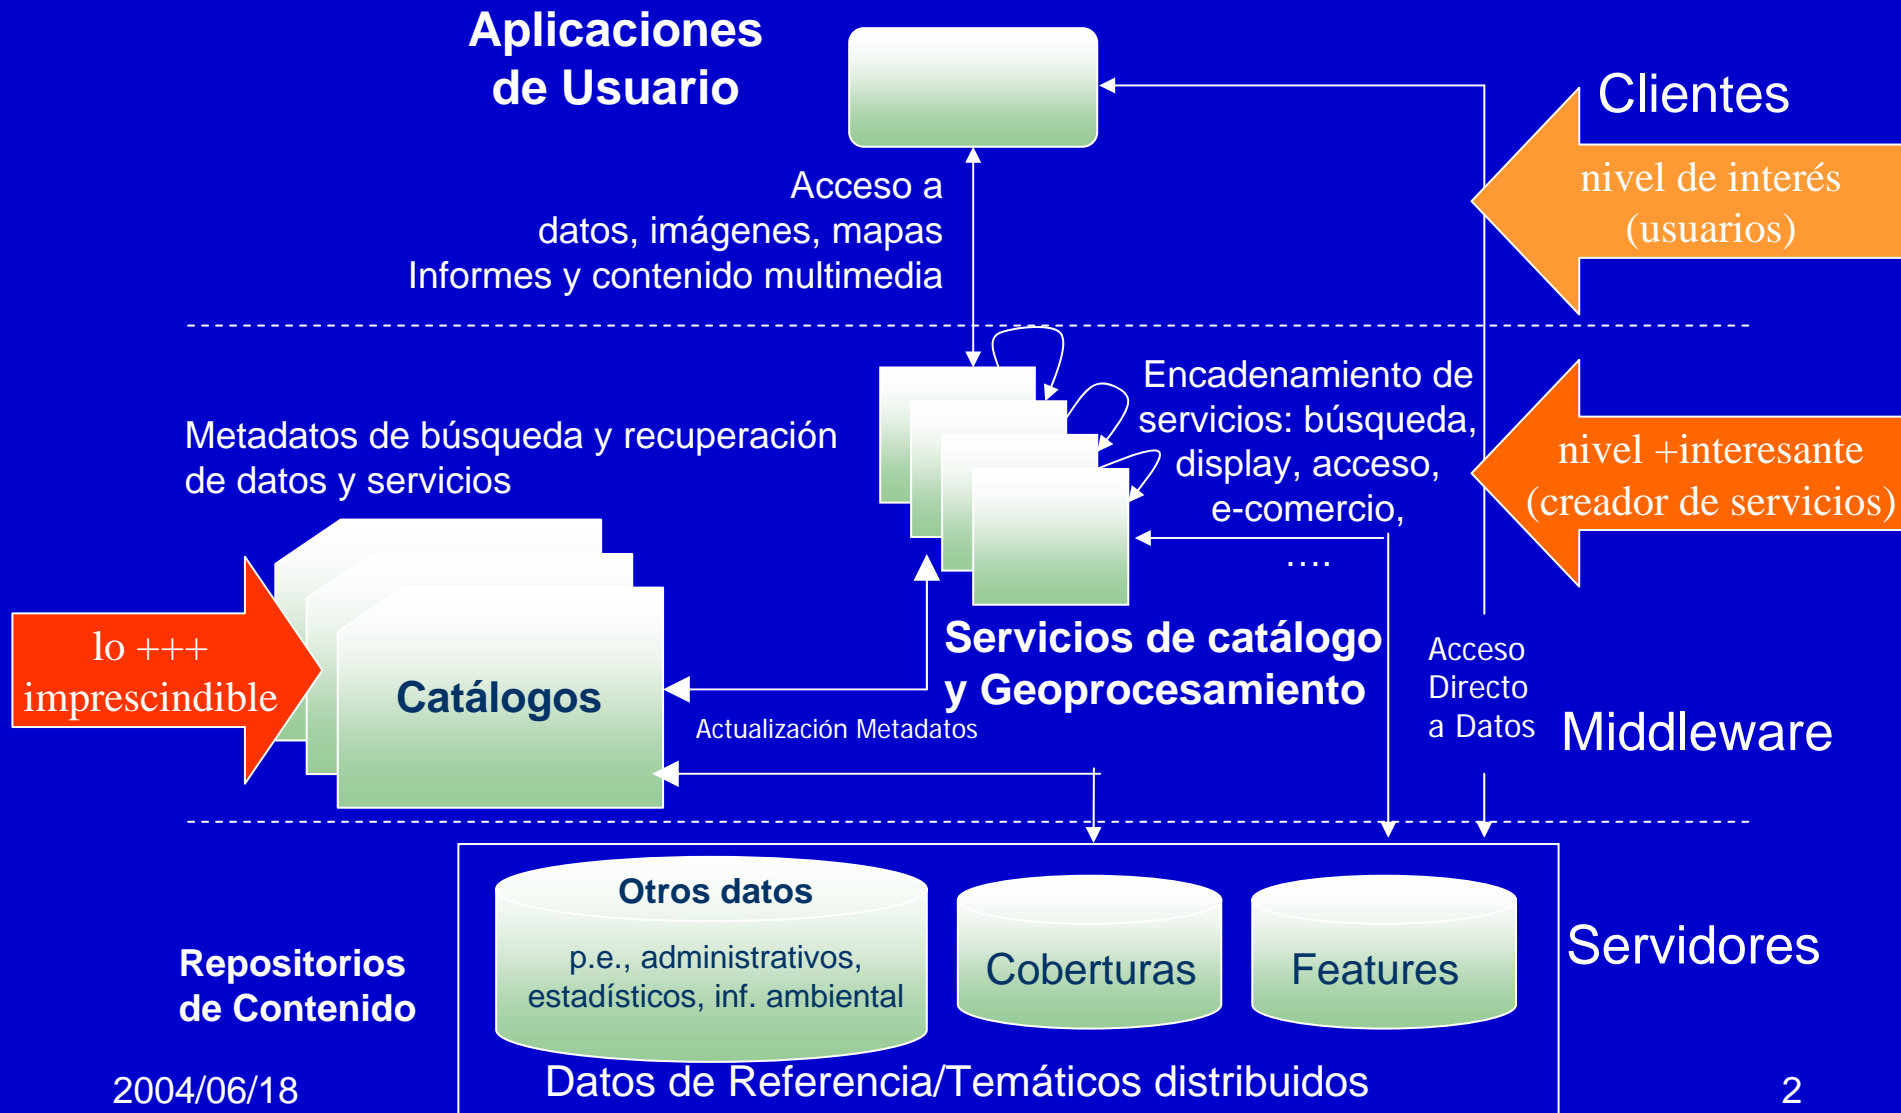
Aplicaciones de Usuario

Clientes

nivel de interés (usuarios)

Acceso a datos, imágenes, mapas Informes y contenido multimedia

Encadenamiento de servicios: búsqueda, display, acceso, e-comercio, ….

nivel +interesante (creador de servicios)

Metadatos de búsqueda y recuperación de datos y servicios

lo +++ imprescindible

Catálogos

Servicios de catálogo y Geoprocesamiento

Acceso Directo a Datos

Middleware

Actualización Metadatos

Otros datos

p.e., administrativos, estadísticos, inf. ambiental

Coberturas

Features

Servidores

Repositorios de Contenido

2004/06/18

Datos de Referencia/Temáticos distribuidos

2